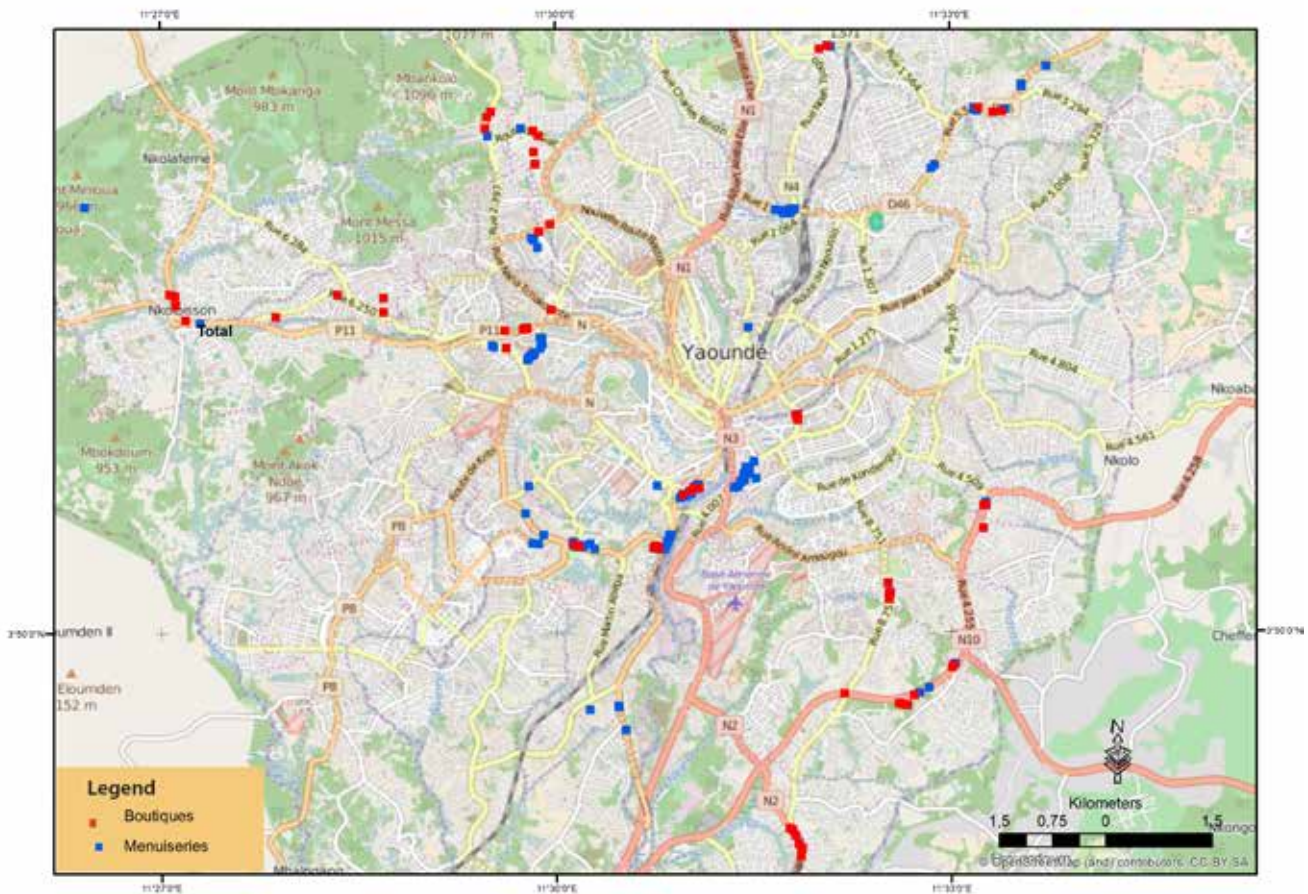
11°27'0"E
11°30'0"E
11°33'0"E

1077 m
1571
Mont Mbikanga 983 m
Mbankolo 1096 m
Nkolafeme
Mont Messa 1015 m
Nkolbisson
Total
P11
P11
N
N
N1
N1
N4
D46
Yaounde
N3
Nkoabang
Nkolo
Mbokdoum 953 m
Mont Akok Ndoe 967 m
P8
P8
P8
N10
N2
N2
Eloumden 152 m
Chefferie
Nkongo
3°50'0"N
3°50'0"N
Rue 4.561
Rue 4.258
Rue 4.804
Rue 4.335

Legend
Boutiques
Menuiseries

N
Kilometers
1,5 0,75 0 1,5
© OpenStreetMap (and) contributors, CC-BY-SA

11°27'0"E
11°30'0"E
11°33'0"E